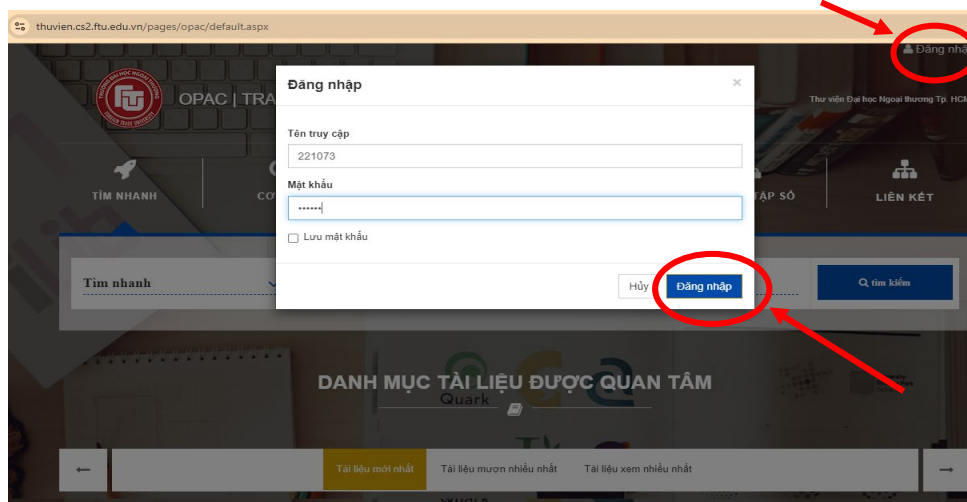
thuvien.cs2.ftu.edu.vn/pages/opac/default.aspx

Đăng nhậ

OPAC | TRA

Thư viện Đại học Ngoại thương Tp. HCM

TÌM NHANH

CƠ

TẬP SỐ

LIÊN KẾT

Đăng nhập

×

Tên truy cập

221073

Mật khẩu

••••••

Lưu mật khẩu

Hủy

Đăng nhập

Tìm nhanh

tìm kiếm

DANH MỤC TÀI LIỆU ĐƯỢC QUAN TÂM

Quark

Tài liệu mới nhất

Tài liệu mượn nhiều nhất

Tài liệu xem nhiều nhất